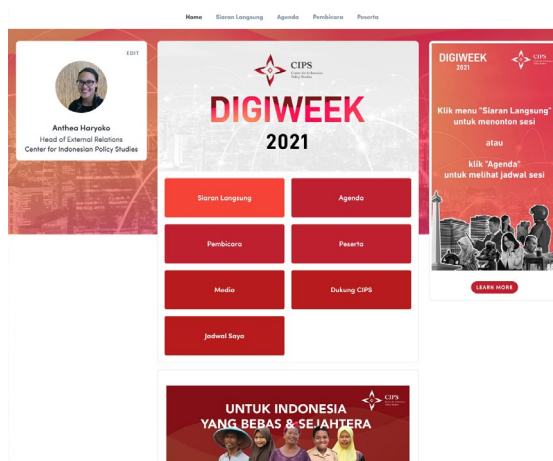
Home Siaran Langsung Agenda Pembicara Peserta

EDIT

Anthea Haryoko
Head of External Relations
Center for Indonesian Policy Studies

CIPS
Center for Indonesian Policy Studies

DIGIWEEK
2021

Siaran Langsung
Agenda
Pembicara
Peserta
Media
Dukung CIPS
Jadwal Saya

DIGIWEEK
2021
CIPS

Klik menu "Siaran Langsung" untuk menonton sesi

atau

klik "Agenda" untuk melihat jadwal sesi

LEARN MORE

CIPS

UNTUK INDONESIA
YANG BEBAS & SEJAHTERA